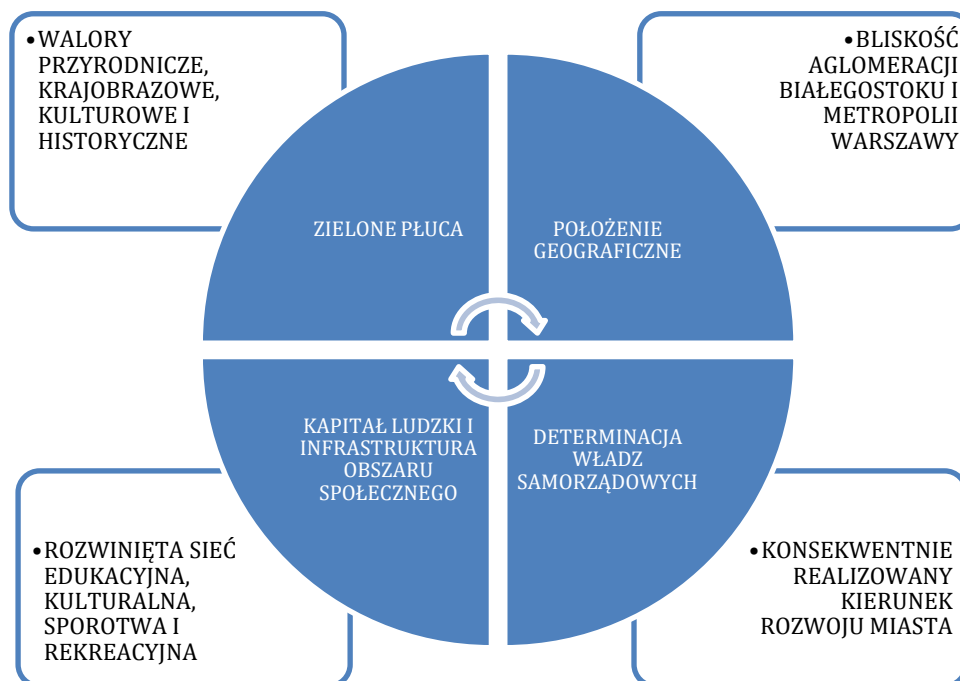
•WALORY PRZYRODNICZE, KRAJOBRAZOWE, KULTUROWE I HISTORYCZNE

•BLISKOŚĆ AGLOMERACJI BIAŁEGOSTOKU I METROPOLII WARSZAWY

ZIELONE PŁUCA

POŁOŻENIE GEOGRAFICZNE

KAPITAŁ LUDZKI I INFRASTRUKTURA OBSZARU SPOŁECZNEGO

DETERMINACJA WŁADZ SAMORZĄDOWYCH

•ROZWINIĘTA SIEĆ EDUKACYJNA, KULTURALNA, SPOROTWA I REKREACYJNA

•KONSEKWENTNIE REALIZOWANY KIERUNEK ROZWOJU MIASTA